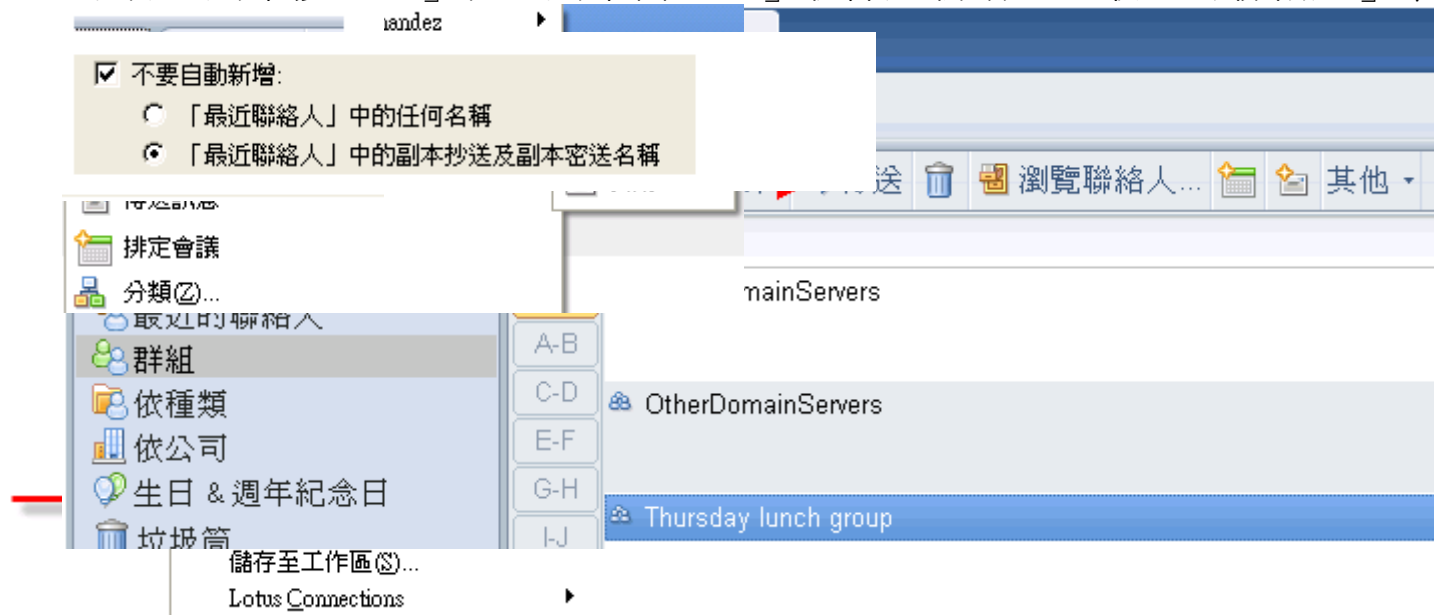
andez

不要自動新增:
「最近聯絡人」中的任何名稱
「最近聯絡人」中的副本抄送及副本密送名稱

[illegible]
排定會議
分類(Z)...

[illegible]送 瀏覽聯絡人... 其他

mainServers

最近的聯絡人
群組
依種類
依公司
生日 & 週年紀念日
垃圾筒

A-B
C-D
E-F
G-H
I-J

OtherDomainServers
Thursday lunch group

儲存至工作區(S)...
Lotus Connections